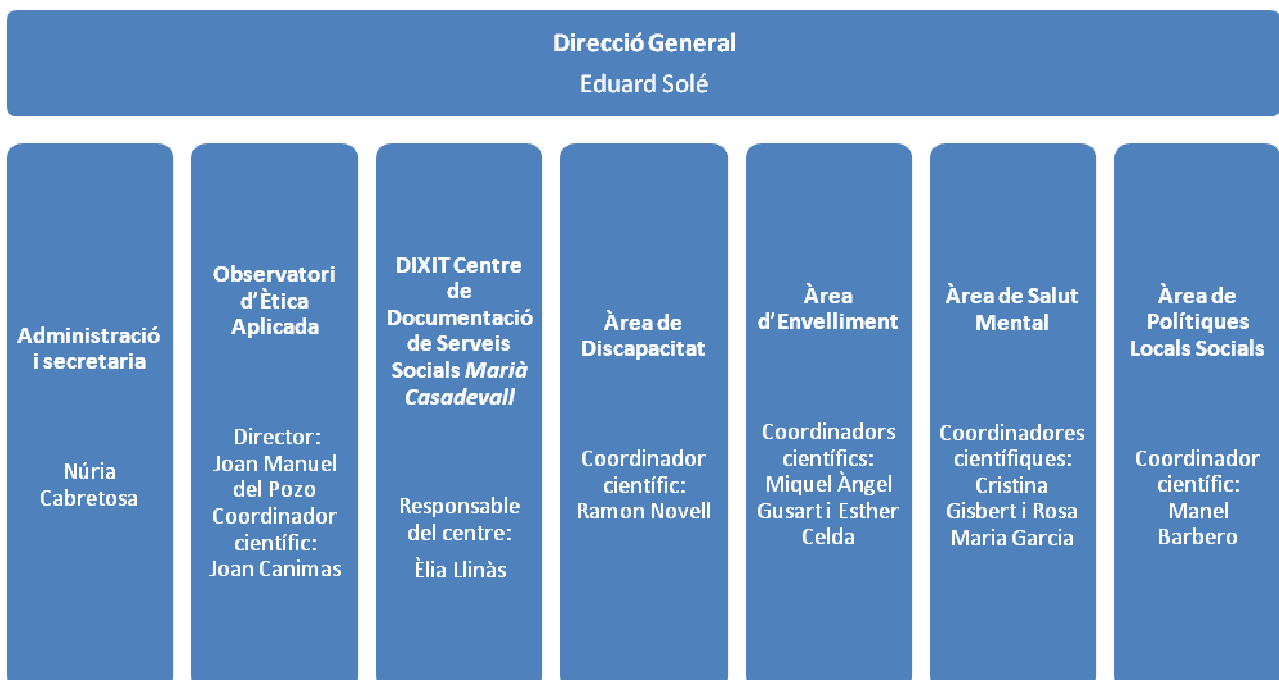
Direcció General
Eduard Solé

Administració i secretaria

Núria Cabretosa

Observatori d'Ètica Aplicada

Director: Joan Manuel del Pozo
Coordinador científic: Joan Canimas

DIXIT Centre de Documentació de Serveis Socials *Marià Casadevall*

Responsable del centre: Èlia Llinàs

Àrea de Discapacitat

Coordinador científic: Ramon Novell

Àrea d'Envelliment

Coordinadors científics: Miquel Àngel Gusart i Esther Celda

Àrea de Salut Mental

Coordinadores científiques: Cristina Gisbert i Rosa Maria Garcia

Àrea de Polítiques Locals Socials

Coordinador científic: Manel Barbero